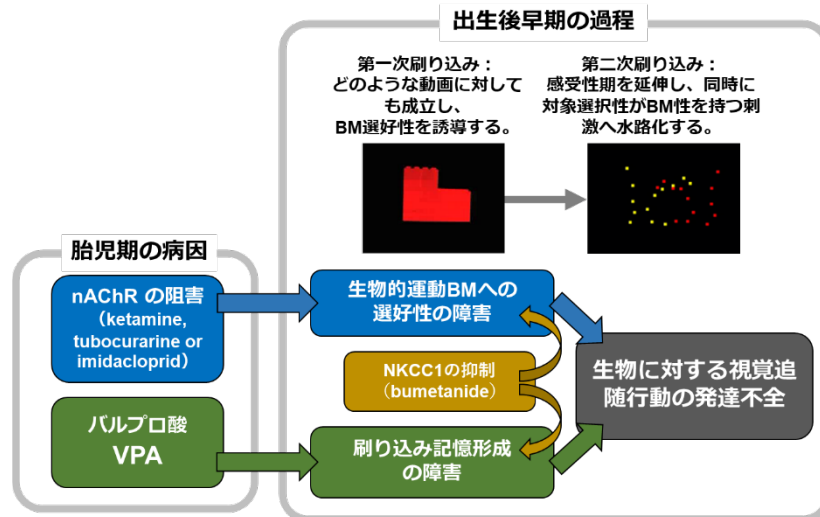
出生後早期の過程

第一次刷り込み：どのような動画に対しても成立し、BM選好性を誘導する。

第二次刷り込み：感受性期を延伸し、同時に対象選択性がBM性を持つ刺激へ水路化する。

胎児期の病因

nAChR の阻害（ketamine, tubocurarine or imidacloprid）

バルプロ酸 VPA

生物的運動BMへの選好性の障害

NKCC1の抑制（bumetanide）

刷り込み記憶形成の障害

生物に対する視覚追随行動の発達不全